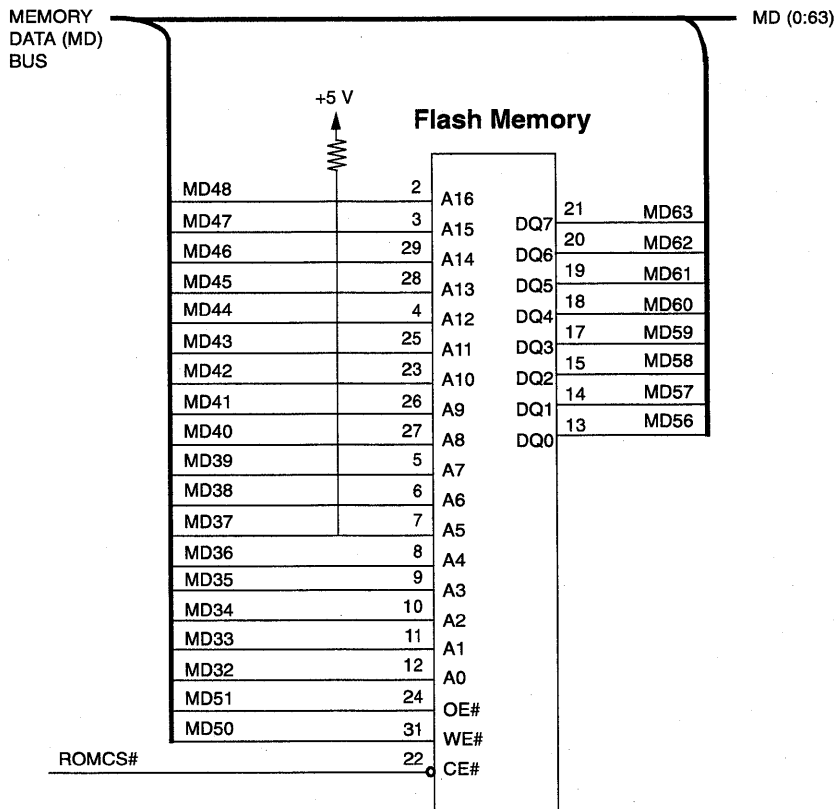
MEMORY DATA (MD) BUS

MD (0:63)

+5 V

Flash Memory

| Signal | Pin | Name |
|---|---|---|
| MD48 | 2 | A16 |
| MD47 | 3 | A15 |
| MD46 | 29 | A14 |
| MD45 | 28 | A13 |
| MD44 | 4 | A12 |
| MD43 | 25 | A11 |
| MD42 | 23 | A10 |
| MD41 | 26 | A9 |
| MD40 | 27 | A8 |
| MD39 | 5 | A7 |
| MD38 | 6 | A6 |
| MD37 | 7 | A5 |
| MD36 | 8 | A4 |
| MD35 | 9 | A3 |
| MD34 | 10 | A2 |
| MD33 | 11 | A1 |
| MD32 | 12 | A0 |
| MD51 | 24 | OE# |
| MD50 | 31 | WE# |
| ROMCS# | 22 | CE# |

| Name | Pin | Signal |
|---|---|---|
| DQ7 | 21 | MD63 |
| DQ6 | 20 | MD62 |
| DQ5 | 19 | MD61 |
| DQ4 | 18 | MD60 |
| DQ3 | 17 | MD59 |
| DQ2 | 15 | MD58 |
| DQ1 | 14 | MD57 |
| DQ0 | 13 | MD56 |